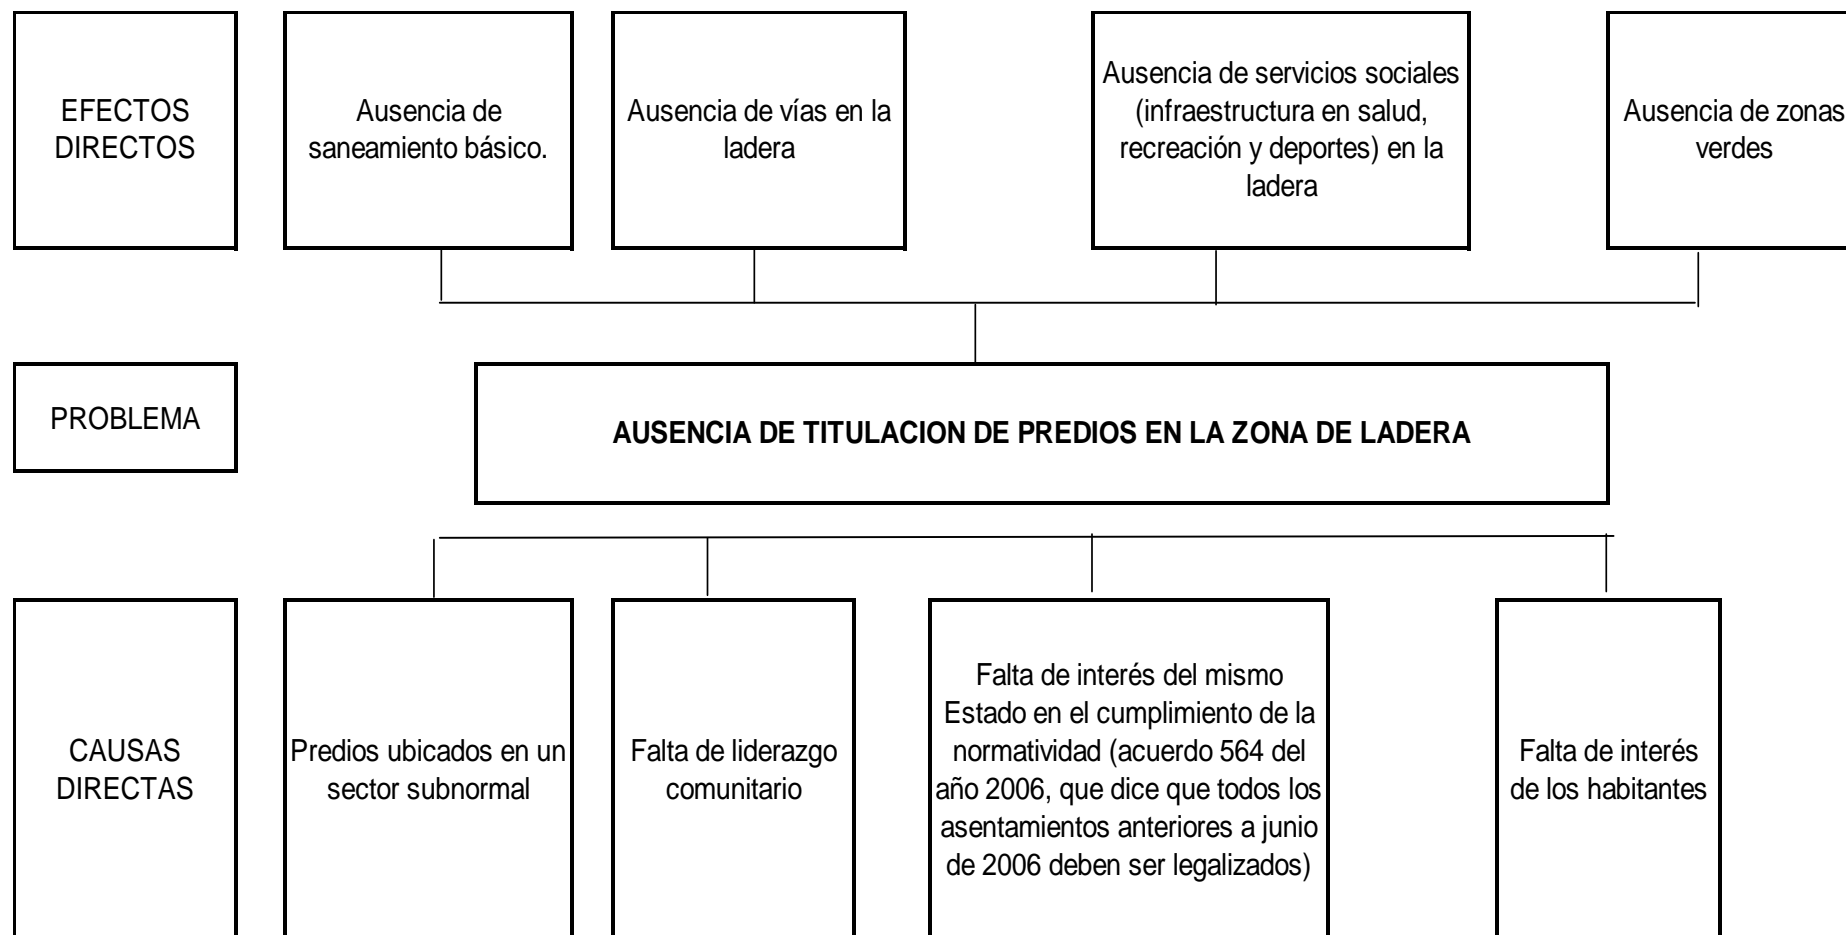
EFECTOS DIRECTOS

Ausencia de saneamiento básico.

Ausencia de vías en la ladera

Ausencia de servicios sociales (infraestructura en salud, recreación y deportes) en la ladera

Ausencia de zonas verdes

PROBLEMA

**AUSENCIA DE TITULACION DE PREDIOS EN LA ZONA DE LADERA**

CAUSAS DIRECTAS

Predios ubicados en un sector subnormal

Falta de liderazgo comunitario

Falta de interés del mismo Estado en el cumplimiento de la normatividad (acuerdo 564 del año 2006, que dice que todos los asentamientos anteriores a junio de 2006 deben ser legalizados)

Falta de interés de los habitantes